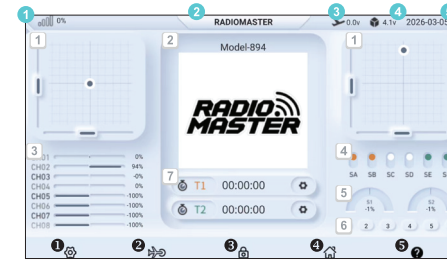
1 0%
2 RADIOMASTER
3 0.0v
4 4.1v 2026-03-05

1
2 Model-894
1

RADIO MASTER

3
CH01 0%
CH02 94%
CH03 -0%
CH04 0%
CH05 -100%
CH06 -100%
CH07 -100%
CH08 -100%

4
SA SB SC SD SE S

5
S1 -1%
S2 -1%

6 2 3 4 5

7 T1 00:00:00
T2 00:00:00

1 2 3 4 5